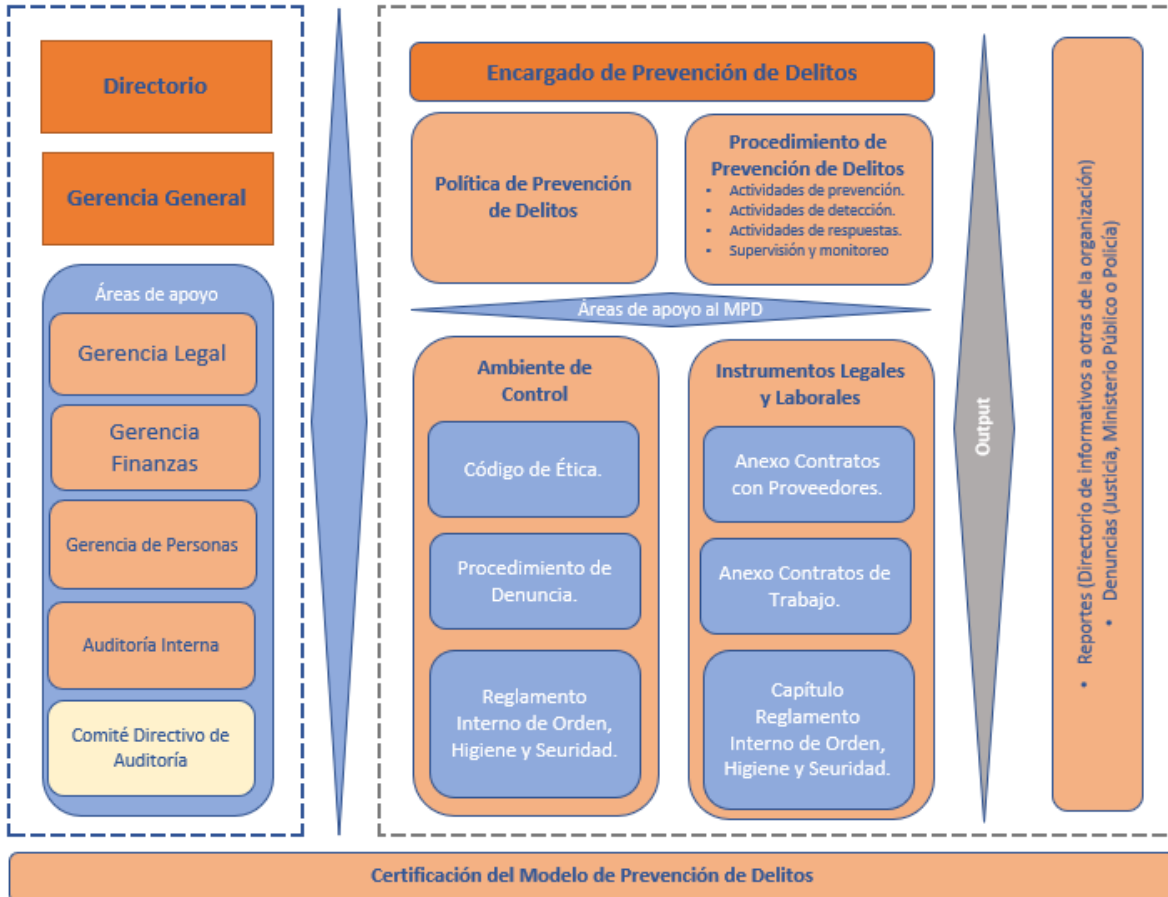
Directorio

Gerencia General

Áreas de apoyo

Gerencia Legal

Gerencia Finanzas

Gerencia de Personas

Auditoría Interna

Comité Directivo de Auditoría

Encargado de Prevención de Delitos

Política de Prevención de Delitos

Procedimiento de Prevención de Delitos
- Actividades de prevención.
- Actividades de detección.
- Actividades de respuestas.
- Supervisión y monitoreo

Áreas de apoyo al MPD

Ambiente de Control

Código de Ética.

Procedimiento de Denuncia.

Reglamento Interno de Orden, Higiene y Seuridad.

Instrumentos Legales y Laborales

Anexo Contratos con Proveedores.

Anexo Contratos de Trabajo.

Capítulo Reglamento Interno de Orden, Higiene y Seuridad.

Output

- Reportes (Directorio de informativos a otras de la organización)
- Denuncias (Justicia, Ministerio Público o Policía)

Certificación del Modelo de Prevención de Delitos